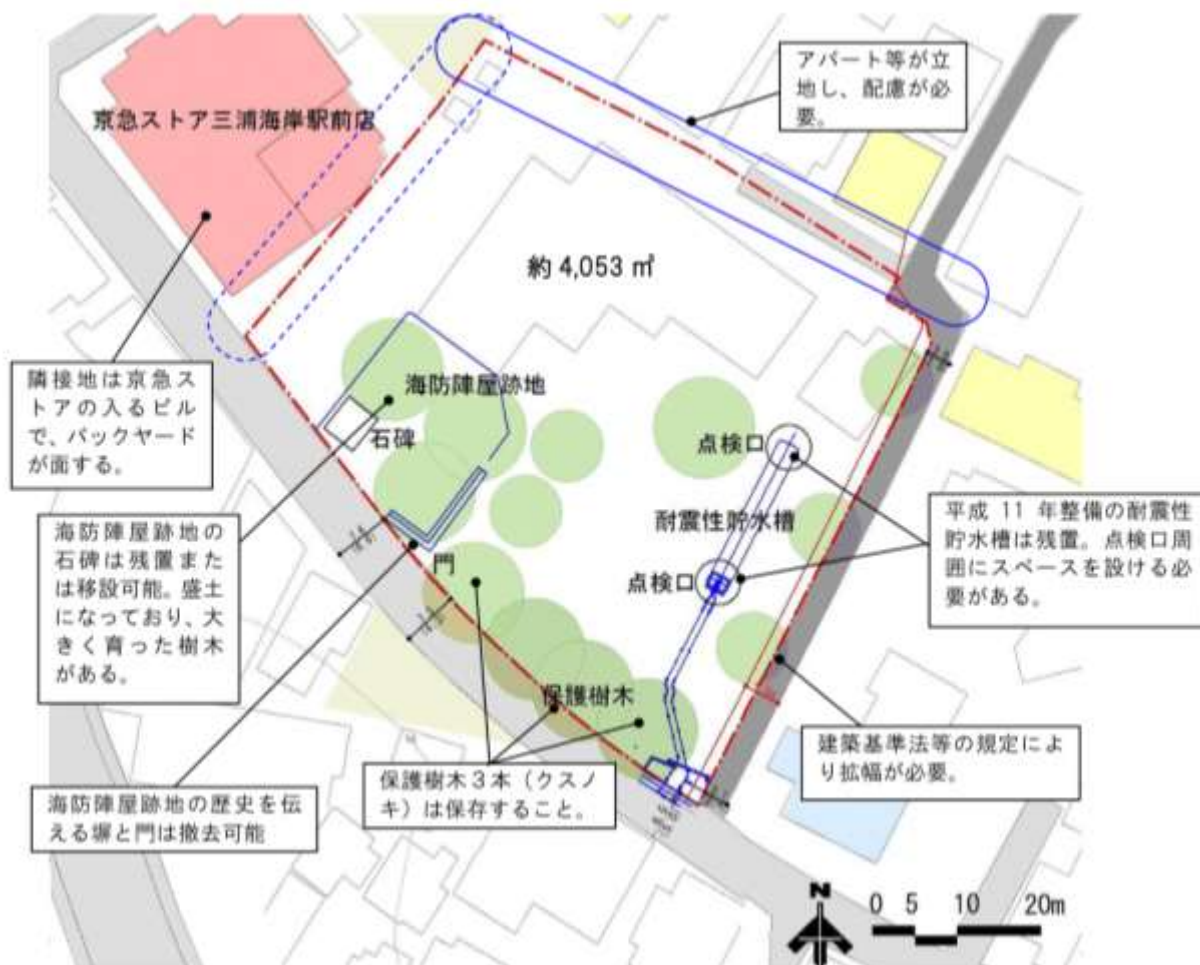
京急ストア三浦海岸駅前店

アパート等が立地し、配慮が必要。

約 4,053 ㎡

隣接地は京急ストアの入るビルで、バックヤードが面する。

海防陣屋跡地

石碑

点検口

耐震性貯水槽

点検口

平成 11 年整備の耐震性貯水槽は残置。点検口周囲にスペースを設ける必要がある。

海防陣屋跡地の石碑は残置または移設可能。盛土になっており、大きく育った樹木がある。

門

保護樹木

建築基準法等の規定により拡幅が必要。

海防陣屋跡地の歴史を伝える塀と門は撤去可能

保護樹木３本（クスノキ）は保存すること。

N

0 5 10 20m